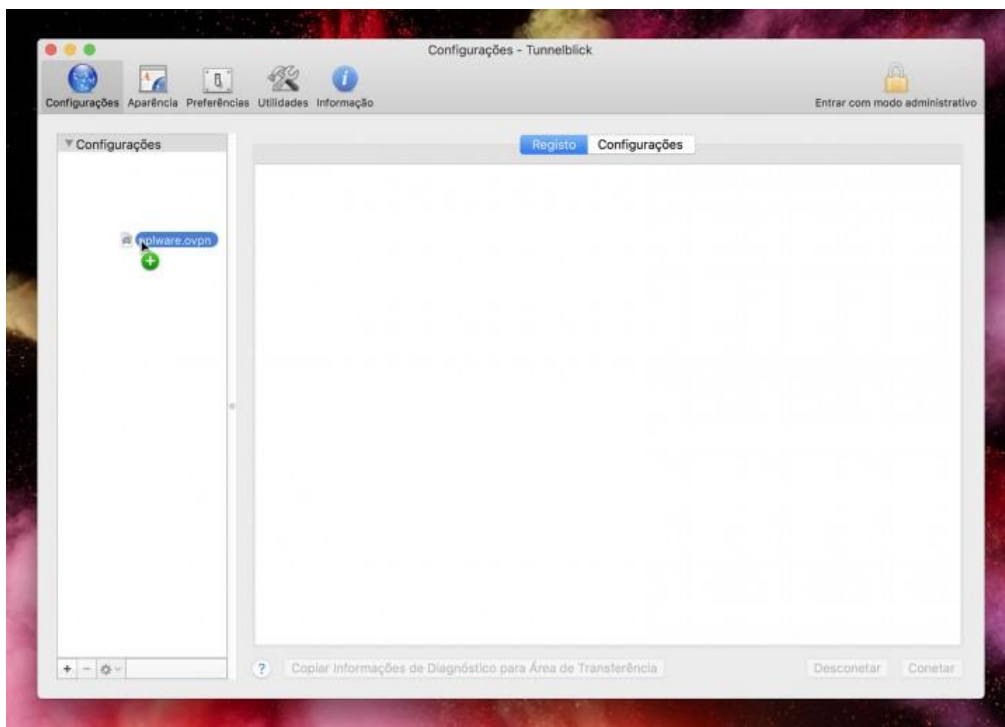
Configurações - Tunnelblick

Configurações Aparência Preferências Utilidades Informação

Entrar com modo administrativo

Configurações

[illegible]plware.ovpn

Registo Configurações

+ − ?

Copiar Informações de Diagnóstico para Área de Transferência

Desconetar Conetar